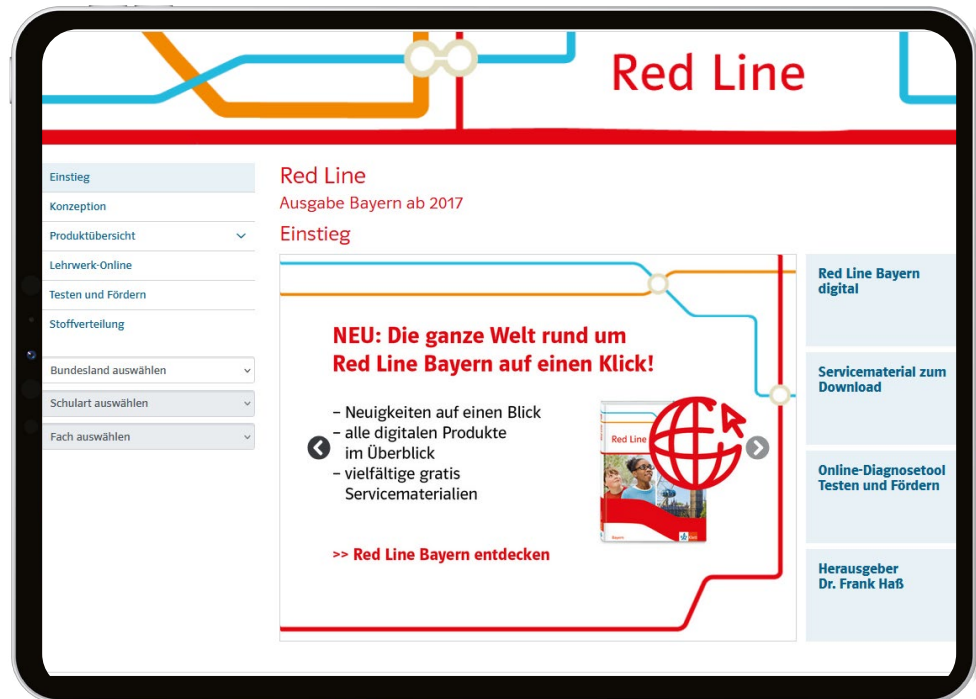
Red Line

Einstieg
Konzeption
Produktübersicht
Lehrwerk-Online
Testen und Fördern
Stoffverteilung

Bundesland auswählen
Schulart auswählen
Fach auswählen

Red Line
Ausgabe Bayern ab 2017
Einstieg

NEU: Die ganze Welt rund um Red Line Bayern auf einen Klick!

– Neuigkeiten auf einen Blick
– alle digitalen Produkte im Überblick
– vielfältige gratis Servicematerialien

Red Line
Bayern

>> Red Line Bayern entdecken

Red Line Bayern digital

Servicematerial zum Download

Online-Diagnosetool Testen und Fördern

Herausgeber Dr. Frank Haß